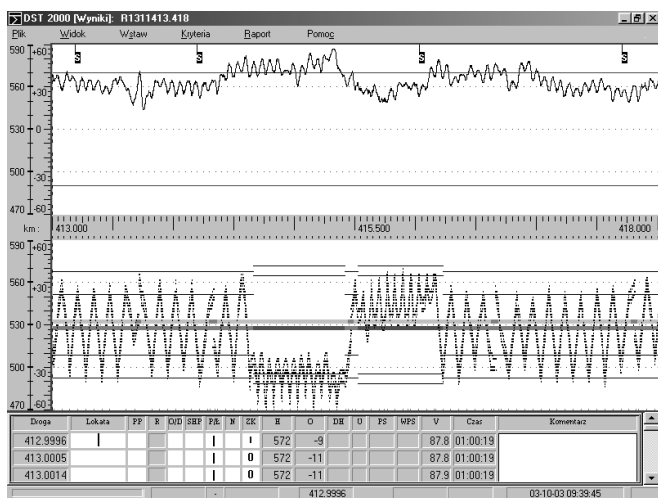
DST 2000 [Wyniki]: R1311413.418

Plik Widok Wstaw Kryteria Raport Pomoc

590 +60
560 +30
530 0
500 -30
470 -60

S S S

km: 413.000 415.500 418.000

590 +60
560 +30
530 0
500 -30
470 -60

| Droga | Lokata | PP | R | O/D | SHP | P/L | N | ZK | H | O | DH | U | PS | WPS | V | Czas | Komentarz |
|---|---|---|---|---|---|---|---|---|---|---|---|---|---|---|---|---|---|
| 412.9996 | I | | | | | I | | I | 572 | -9 | | | | | 87.8 | 01:00:19 | |
| 413.0005 | | | | | | I | | 0 | 572 | -11 | | | | | 87.8 | 01:00:19 | |
| 413.0014 | | | | | | I | | 0 | 572 | -11 | | | | | 87.9 | 01:00:19 | |

- 412.9996 03-10-03 09:39:45